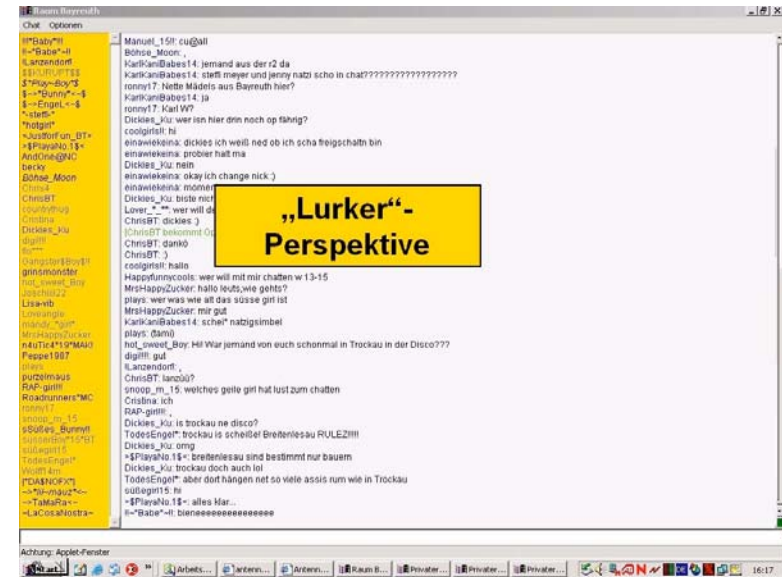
Raum Bayreuth
Chat Optionen

!!!*Baby*!!!
!!~*Babe*~!!
lLanzendorfl
$$KURUPT$$
$*Play~Boy*$
$~+*Bunny*<~$
$~+EngeL<~$
*~steffi~*
*hotgirl*
=JustforFun_BT=
>$PlayaNo.1$<
AndOne@NC
becky
Böhse_Moon
Chris4
ChrisBT
countrythug
Cristina
Dickies_ku
digi!!!
flo***
Gangster$Boy$!!
grinsmonster
hot_sweet_Boy
Jessi!!!22
Lisa-vib
Loveangle
mandy_*girl*
MrsHappyZucker
n4uTic4*19*MAk!!
Peppe1987
plays
purzelmaus
RAP-girl!!!
Roadrunners*MC
ronny17
snoop_m_15
sSüßes_Bunny!!
sussesBoy*15*BT
süßegirl15
TodesEngel*
Wolff14m
[*DA$NOFX*]
~>*lil~mauz*<~
~>TaMaRa<~
~LaCosaNostra~

Manuel_15!!: cu@all
Böhse_Moon: ,
KarlKaniBabes14: jemand aus der r2 da
KarlKaniBabes14: steffi meyer und jenny natzi scho in chat??????????????????
ronny17: Nette Mädels aus Bayreuth hier?
KarlKaniBabes14: ja
ronny17: Karl W?
Dickies_Ku: wer isn hier drin noch op fähig?
coolgirls!!: hi
einawiekeina: dickies ich weiß ned ob ich scha freigschaltn bin
einawiekeina: probier halt ma
Dickies_Ku: nein
einawiekeina: okay ich change nick :)
einawiekeina: momen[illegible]
Dickies_Ku: biste nich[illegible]
Lover_*_**: wer will de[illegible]
ChrisBT: dickies :)
[ChrisBT bekommt Op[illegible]
ChrisBT: danke
ChrisBT: :)
coolgirls!!: hallo
Happyfunnycools: wer will mit mir chatten w 13-15
MrsHappyZucker: hallo leuts,wie gehts?
plays: wer was wie alt das süsse girl ist
MrsHappyZucker: mir gut
KarlKaniBabes14: schei* natzigsimbel
plays: (lamö)
hot_sweet_Boy: Hi! War jemand von euch schonmal in Trockau in der Disco???
digi!!!!: gut
lLanzendorfl: ,
ChrisBT: lanzüü?
snoop_m_15: welches geile girl hat lust zum chatten
Cristina: ich
RAP-girl!!!: ,
Dickies_Ku: is trockau ne disco?
TodesEngel*: trockau is scheiße! Breitenlesau RULEZ!!!!!
Dickies_Ku: omg
>$PlayaNo.1$<: breitenlesau sind bestimmt nur bauern
Dickies_Ku: trockau doch auch lol
TodesEngel*: aber dort hängen net so viele assis rum wie in Trockau
süßegirl15: hi
>$PlayaNo.1$<: alles klar...
!!~*Babe*~!!: bieneeeeeeeeeeeeeeee

„Lurker“-Perspektive

Achtung: Applet-Fenster
Start | Arbeits... | antenn... | Antenn... | Raum B... | Privater... | Privater... | Privater... | 16:17